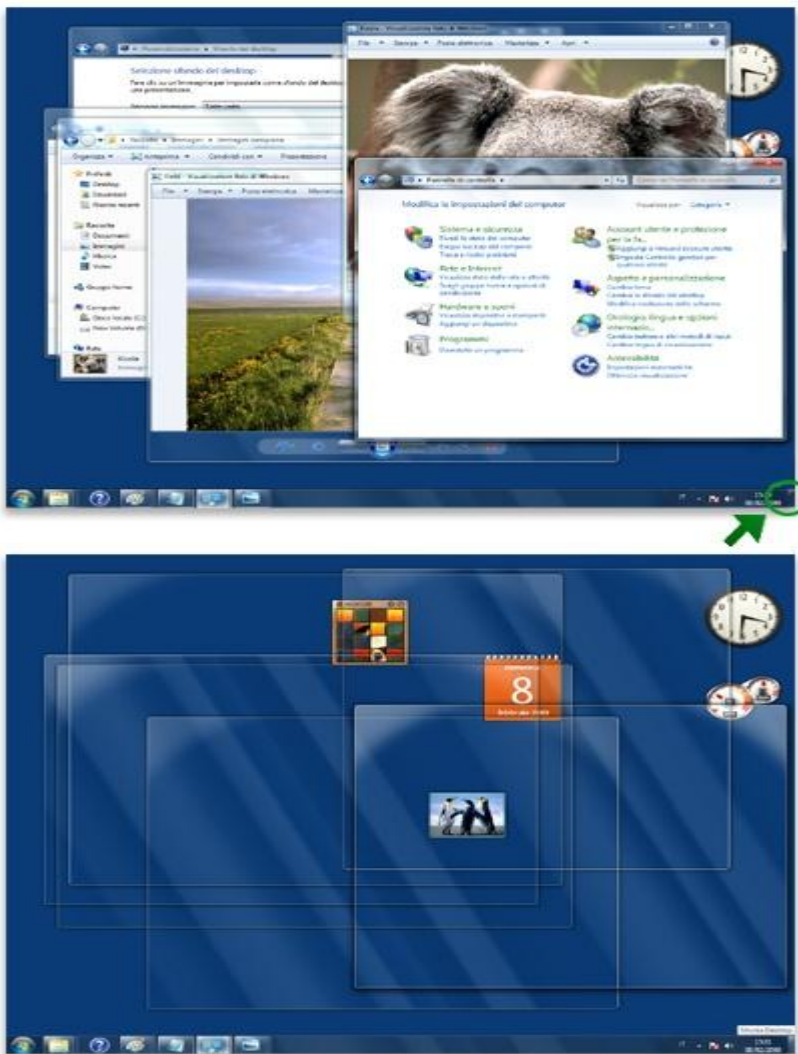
Selezione sfondo del desktop

File  Strumenti  Firma elettronica  Materiale  Apri

Organizza  Anteprima  Condividi con  Presentazione

Preferiti
Desktop
Download
Risorse recenti

Raccolte
Documenti
Immagini
Musica
Video

Gruppo home

Computer

Rete

File  Stampa  Posta elettronica

Pannello di controllo

Modifica le impostazioni del computer

Visualizza per: Categoria

Sistema e sicurezza
Rete e Internet
Hardware e suoni
Programmi
Disinstalla un programma

Account utente e protezione per la fa...
Aspetto e personalizzazione
Orologio, lingua e opzioni internazio...
Accessibilità

8

Mostra Desktop